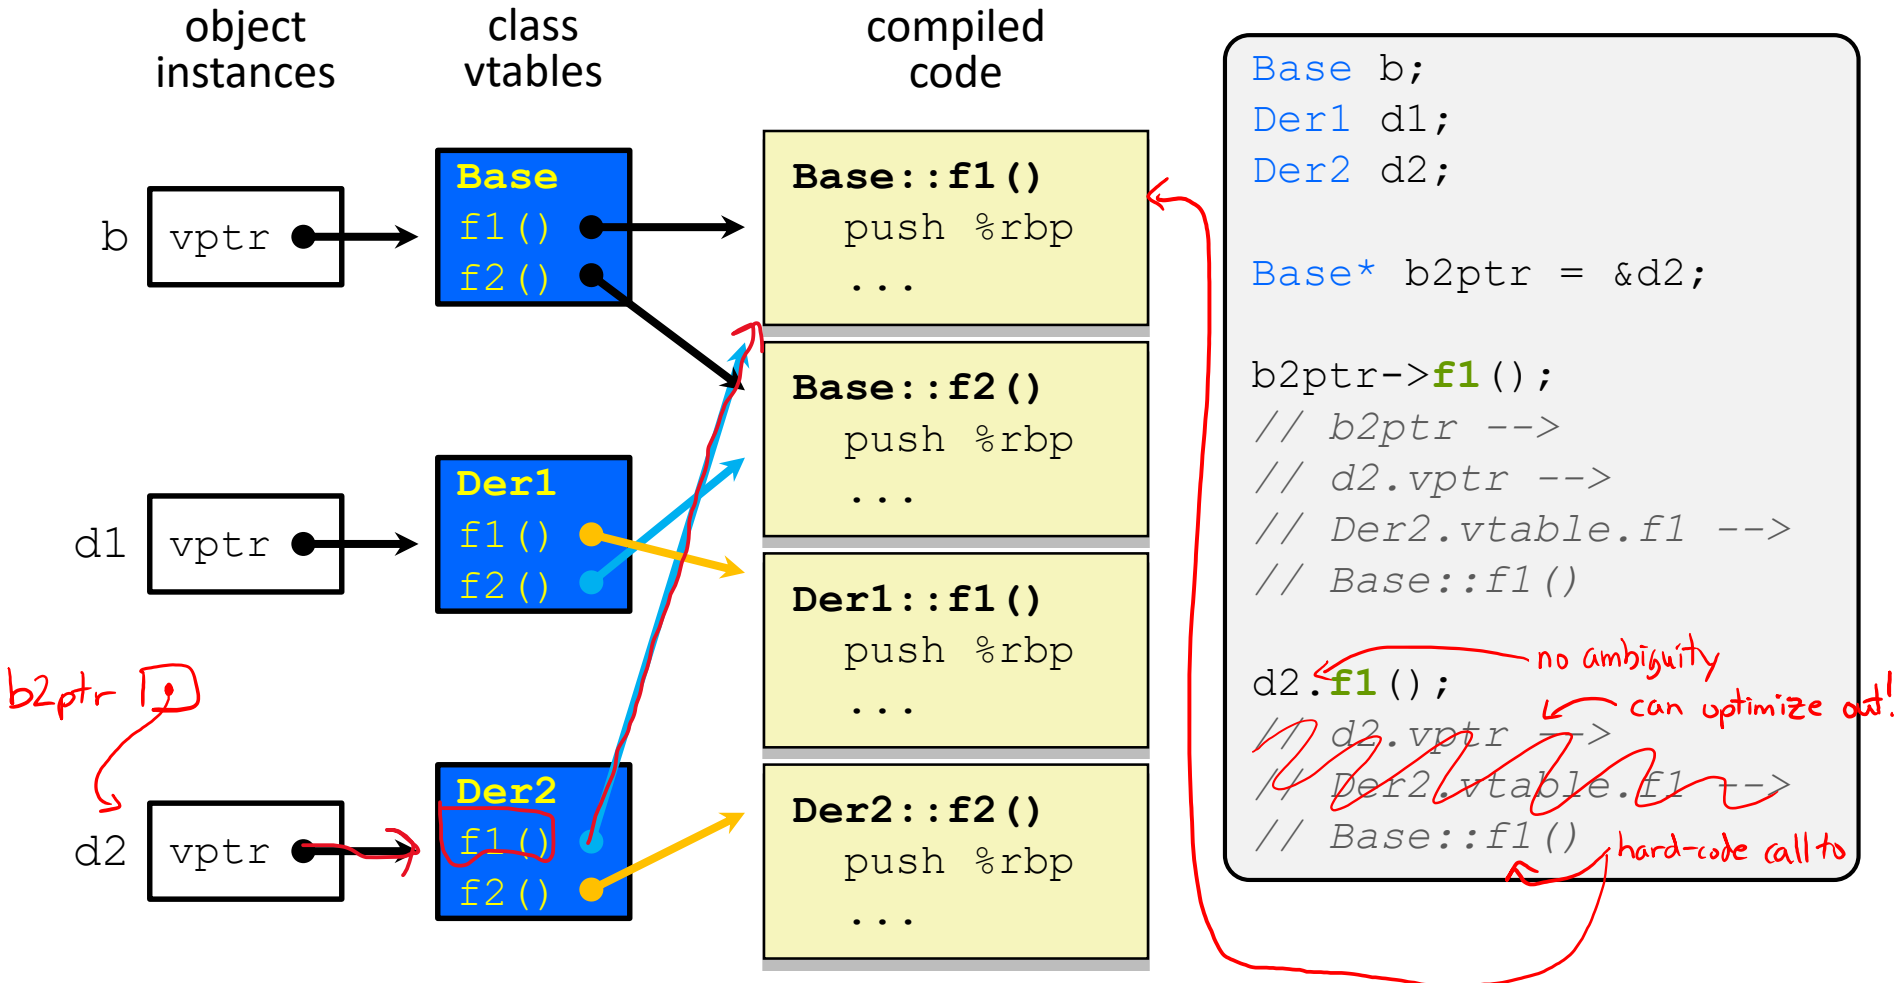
object instances

class vtables

compiled code

b vptr

Base
f1()
f2()

d1 vptr

Der1
f1()
f2()

b2ptr

d2 vptr

Der2
f1()
f2()

Base::f1()
push %rbp
...

Base::f2()
push %rbp
...

Der1::f1()
push %rbp
...

Der2::f2()
push %rbp
...

Base b;
Der1 d1;
Der2 d2;

Base* b2ptr = &d2;

b2ptr->f1();
// b2ptr -->
// d2.vptr -->
// Der2.vtable.f1 -->
// Base::f1()

d2.f1();
// d2.vptr -->
// Der2.vtable.f1 -->
// Base::f1()

no ambiguity
can optimize out!
hard-code call to